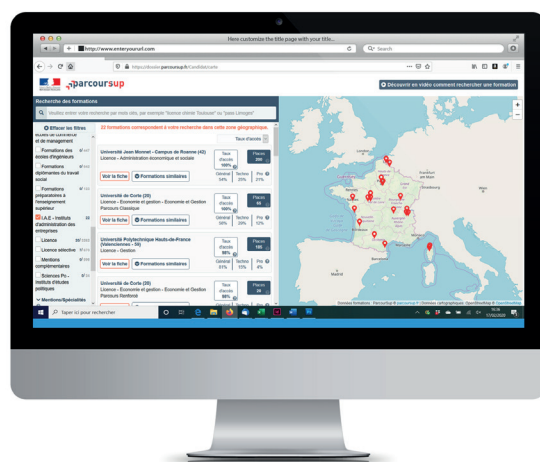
Here customize the title page with your title...

http://www.enteryoururl.com

Q▾ Search

https://dossier.parcoursup.fr/Candidat/carte

parcoursup

Découvrir en vidéo comment rechercher une formation

Recherche des formations

Veuillez entrer votre recherche par mots clés, par exemple "licence chimie Toulouse" ou "pass Limoges"

Effacer les filtres

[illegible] et de management

Formations des écoles d'ingénieurs

Formations diplômantes du travail social

Formations préparatoires à l'enseignement supérieur

I.A.E - Instituts d'administration des entreprises 20

Licence

Licence sélective

Mentions complémentaires

Sciences Po - Instituts d'études politiques

Mentions/Spécialités

22 formations correspondent à votre recherche dans cette zone géographique.

Taux d'accès

Université Jean Monnet - Campus de Roanne (42)
Licence - Administration économique et sociale

Taux d'accès 100%

Places 200

Général 94% Techno 25% Pro 21%

Voir la fiche

Formations similaires

Université de Corte (20)
Licence - Economie et gestion - Economie et Gestion Parcours Classique

Taux d'accès 100%

Places 44

Général 59% Techno 29% Pro 12%

Voir la fiche

Formations similaires

Université Polytechnique Hauts-de-France (Valenciennes - 59)
Licence - Gestion

Taux d'accès 99%

Places 180

Général 51% Techno 13% Pro 4%

Voir la fiche

Formations similaires

Université de Corte (20)
Licence - Economie et gestion - Economie et Gestion Parcours Renforcé

Taux d'accès 98%

Places 24

Madrid

Taper ici pour rechercher

16:16
17/02/2020